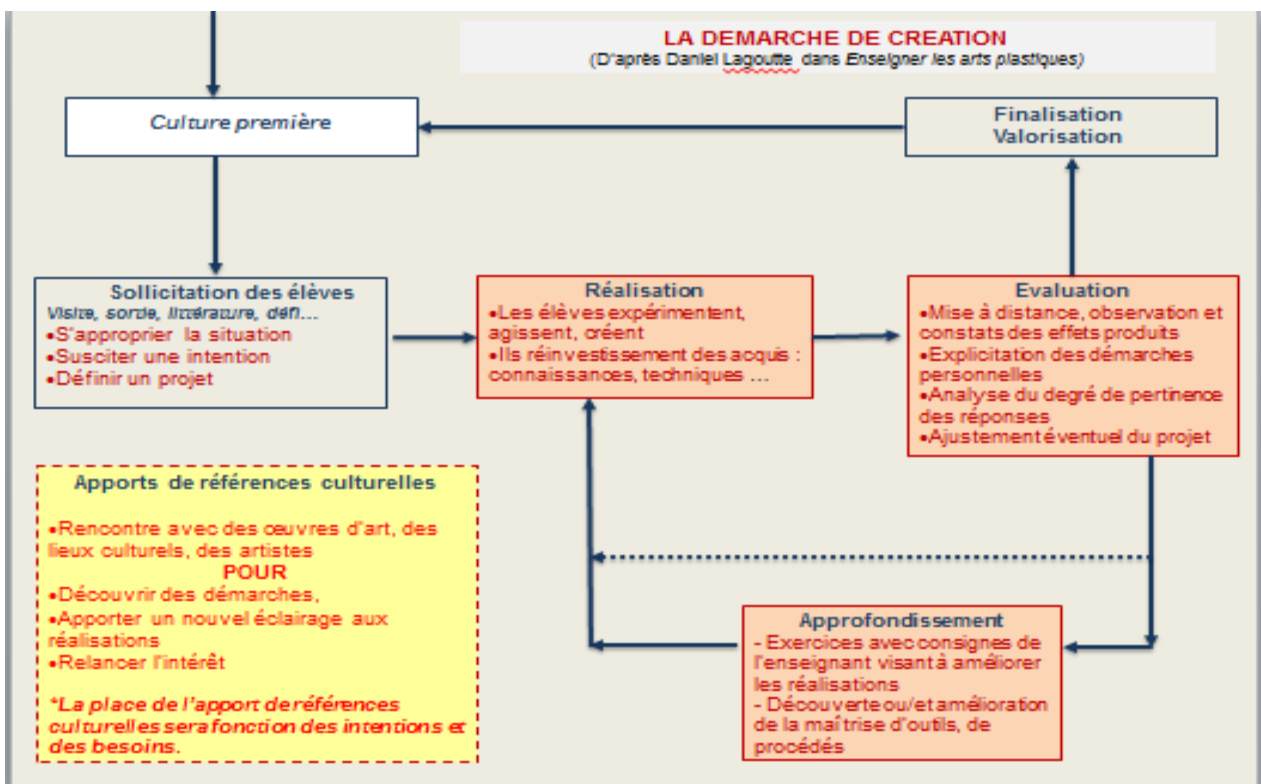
LA DEMARCHE DE CREATION
(D'après Daniel Lagoutte dans Enseigner les arts plastiques)

Culture première

Finalisation
Valorisation

Sollicitation des élèves
Visite, sortie, littérature, défi…
•S'approprier la situation
•Susciter une intention
•Définir un projet

Réalisation
•Les élèves expérimentent, agissent, créent
•Ils réinvestissement des acquis : connaissances, techniques …

Evaluation
•Mise à distance, observation et constats des effets produits
•Explicitation des démarches personnelles
•Analyse du degré de pertinence des réponses
•Ajustement éventuel du projet

Apports de références culturelles
•Rencontre avec des œuvres d'art, des lieux culturels, des artistes
POUR
•Découvrir des démarches,
•Apporter un nouvel éclairage aux réalisations
•Relancer l'intérêt
*La place de l'apport de références culturelles sera fonction des intentions et des besoins.

Approfondissement
- Exercices avec consignes de l'enseignant visant à améliorer les réalisations
- Découverte ou/et amélioration de la maîtrise d'outils, de procédés